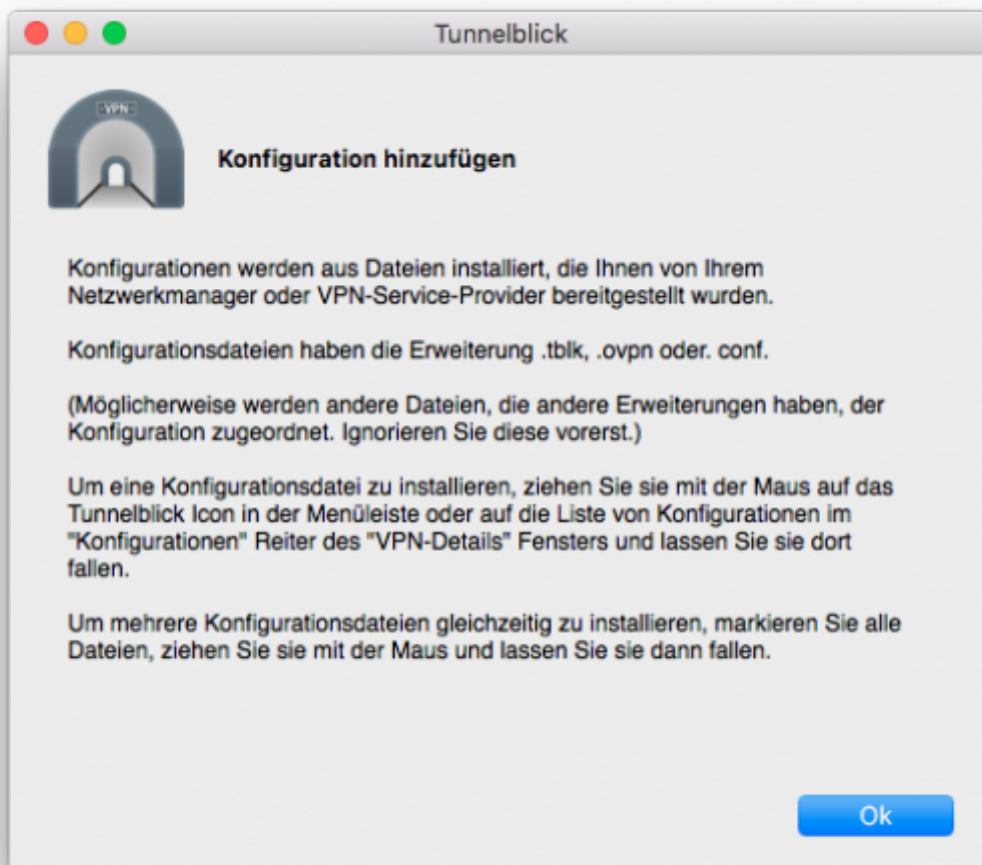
Tunnelblick

VPN

Konfiguration hinzufügen

Konfigurationen werden aus Dateien installiert, die Ihnen von Ihrem Netzwerkmanager oder VPN-Service-Provider bereitgestellt wurden.

Konfigurationsdateien haben die Erweiterung .tblk, .ovpn oder. conf.

(Möglicherweise werden andere Dateien, die andere Erweiterungen haben, der Konfiguration zugeordnet. Ignorieren Sie diese vorerst.)

Um eine Konfigurationsdatei zu installieren, ziehen Sie sie mit der Maus auf das Tunnelblick Icon in der Menüleiste oder auf die Liste von Konfigurationen im "Konfigurationen" Reiter des "VPN-Details" Fensters und lassen Sie sie dort fallen.

Um mehrere Konfigurationsdateien gleichzeitig zu installieren, markieren Sie alle Dateien, ziehen Sie sie mit der Maus und lassen Sie sie dann fallen.

Ok